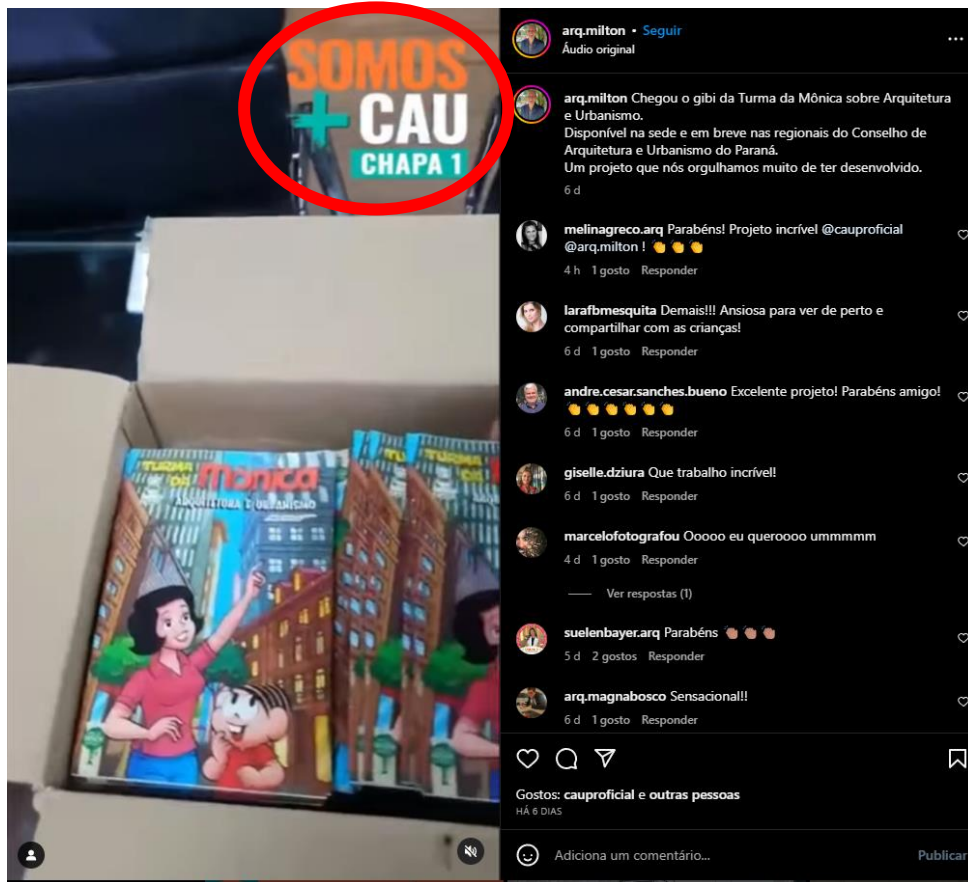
SOMOS
+ CAU
CHAPA 1

Turma da Mônica
ARQUITETURA E URBANISMO

arq.milton • Seguir
Áudio original

arq.milton Chegou o gibi da Turma da Mônica sobre Arquitetura e Urbanismo.
Disponível na sede e em breve nas regionais do Conselho de Arquitetura e Urbanismo do Paraná.
Um projeto que nós orgulhamos muito de ter desenvolvido.
6 d

melinagreco.arq Parabéns! Projeto incrível @cauproficial @arq.milton ! 👏👏👏
4 h 1 gosto Responder

larafbmesquita Demais!!! Ansiosa para ver de perto e compartilhar com as crianças!
6 d 1 gosto Responder

andre.cesar.sanches.bueno Excelente projeto! Parabéns amigo! 👏👏👏👏👏👏
6 d 1 gosto Responder

giselle.dziura Que trabalho incrível!
6 d 1 gosto Responder

marcelofotografou Ooooo eu queroooo ummmmm
4 d 1 gosto Responder

Ver respostas (1)

suelenbayer.arq Parabéns 👏👏👏
5 d 2 gostos Responder

arq.magnabosco Sensacional!!
6 d 1 gosto Responder

Gostos: cauproficial e outras pessoas
HÁ 6 DIAS

Adiciona um comentário...
Publicar